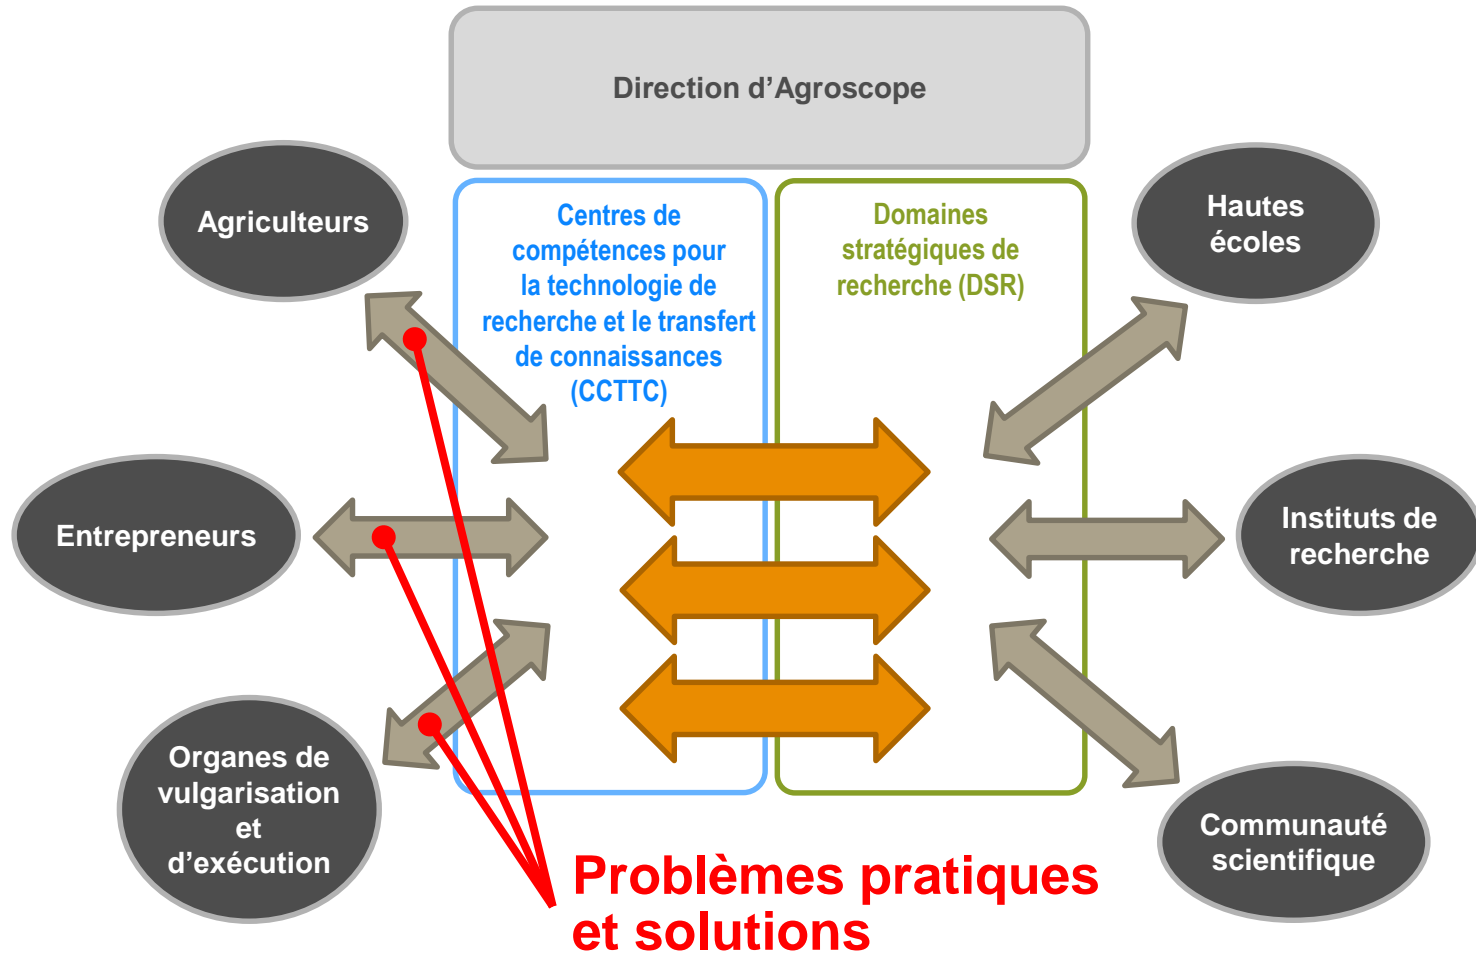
Direction d’Agroscope

Agriculteurs

Entrepreneurs

Organes de vulgarisation et d’exécution

Centres de compétences pour la technologie de recherche et le transfert de connaissances (CCTTC)

Domaines stratégiques de recherche (DSR)

Hautes écoles

Instituts de recherche

Communauté scientifique

Problèmes pratiques et solutions